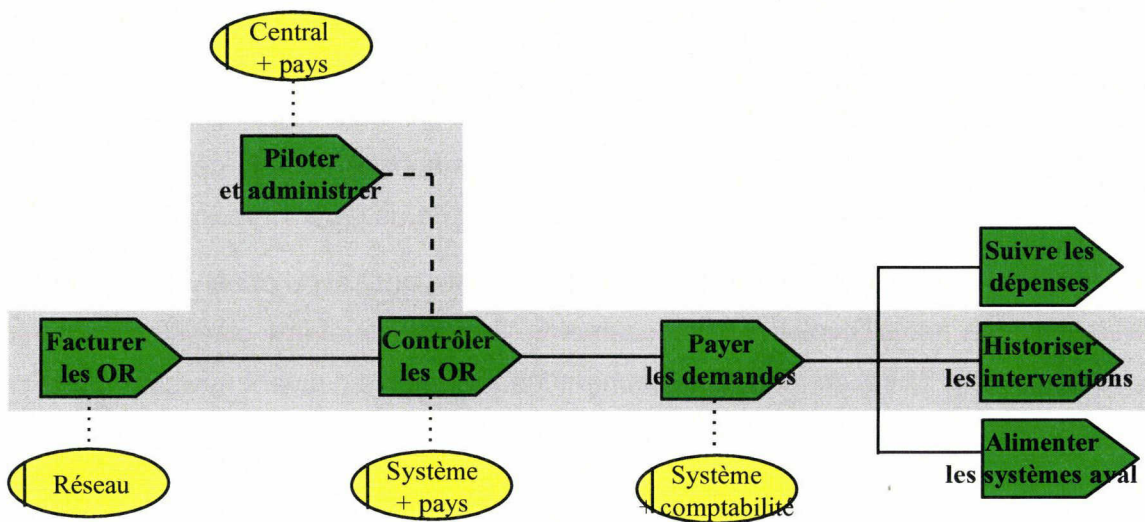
Central
+ pays

Piloter
et administrer

Facturer
les OR

Contrôler
les OR

Payer
les demandes

Suivre les
dépenses

Historiser
les interventions

Alimenter
les systèmes aval

Réseau

Système
+ pays

Système
+ comptabilité